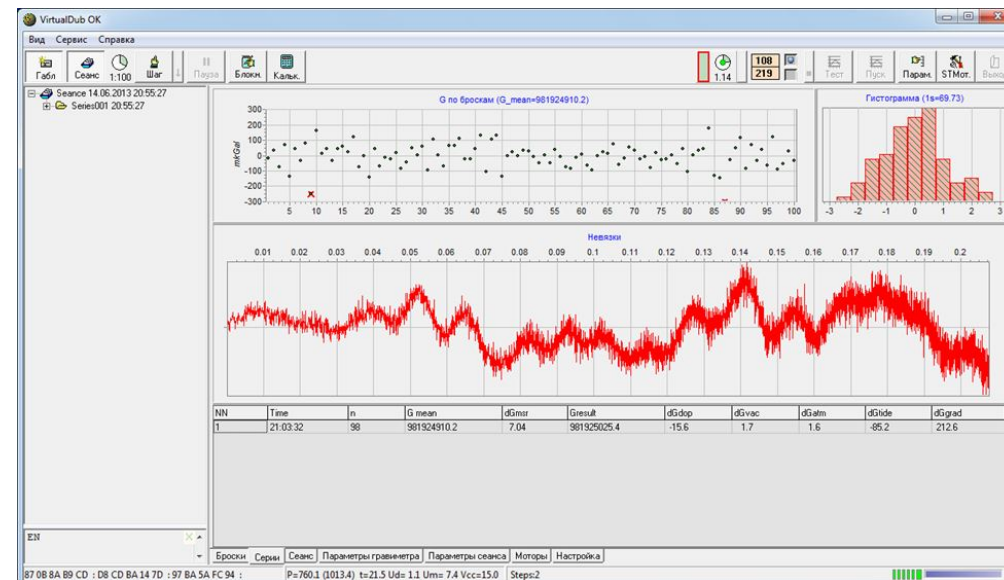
VirtualDub OK

Вид Сервис Справка

Габл Сеанс 1:100 Шаг Пауза Блокн. Кальк.

1.14 108 219 Тест Пуск Парам. STMot. Выхо

Seance 14.06.2013 20:55:27
Series001 20:55:27

G по броскам (G_mean=981924910.2)

mkGal

300
200
100
0
-100
-200
-300

5 10 15 20 25 30 35 40 45 50 55 60 65 70 75 80 85 90 95 100

Гистограмма (1s=69.73)

-3 -2 -1 0 1 2 3

Невязки

0.01 0.02 0.03 0.04 0.05 0.06 0.07 0.08 0.09 0.1 0.11 0.12 0.13 0.14 0.15 0.16 0.17 0.18 0.19 0.2

| NN | Time | n | G mean | dGmsr | Gresult | dGdop | dGvac | dGatm | dGtide | dGgrad |
|---|---|---|---|---|---|---|---|---|---|---|
| 1 | 21:03:32 | 98 | 981924910.2 | 7.04 | 981925025.4 | -15.6 | 1.7 | 1.6 | -85.2 | 212.6 |

EN

Броски Серии Сеанс Параметры гравиметра Параметры сеанса Моторы Настройка

87 0B 8A B9 CD : D8 CD BA 14 7D : 97 BA 5A FC 94 : P=760.1 (1013.4) t=21.5 Ud= 1.1 Um= 7.4 Vcc=15.0 Steps:2